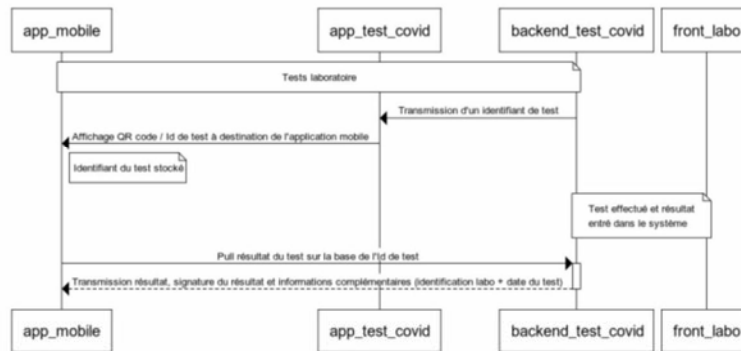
app_mobile
app_test_covid
backend_test_covid
front_labo

Tests laboratoire

Transmission d'un identifiant de test

Affichage QR code / Id de test à destination de l'application mobile

Identifiant du test stocké

Test effectué et résultat entré dans le système

Pull résultat du test sur la base de l'Id de test

Transmission résultat, signature du résultat et informations complémentaires (identification labo + date du test)

app_mobile
app_test_covid
backend_test_covid
front_labo